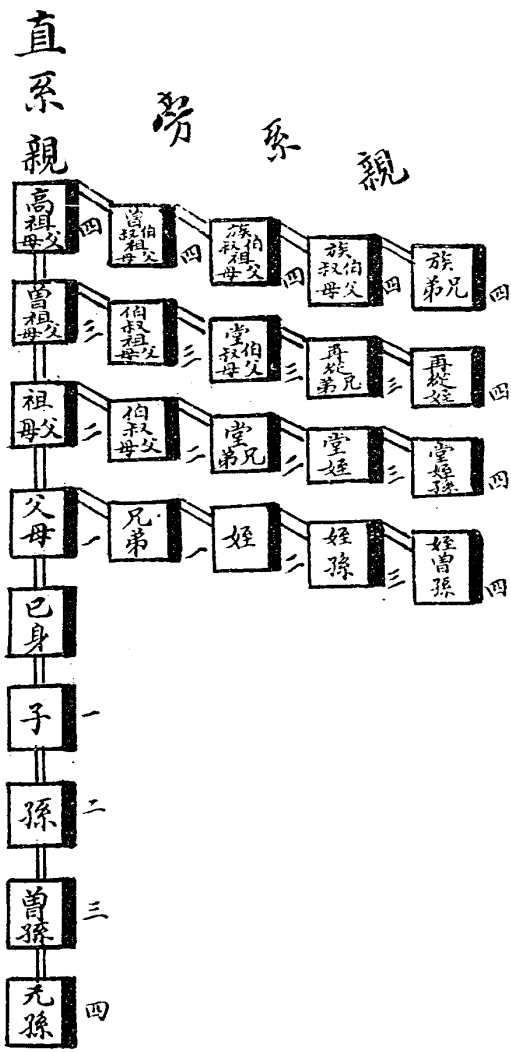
直系親

旁系親

高祖父母 四
曾伯叔祖父母 四
族伯叔祖父母 四
族伯叔父母 四
族兄弟 四

曾祖父母 三
伯叔祖父母 三
堂伯叔父母 三
再從兄弟 三
再從姪 四

祖父母 二
伯叔父母 二
堂兄弟 二
堂姪 三
堂姪孫 四

父母 一
兄弟 一
姪 二
姪孫 三
姪曾孫 四

己身

子 一

孫 二

曾孫 三

玄孫 四